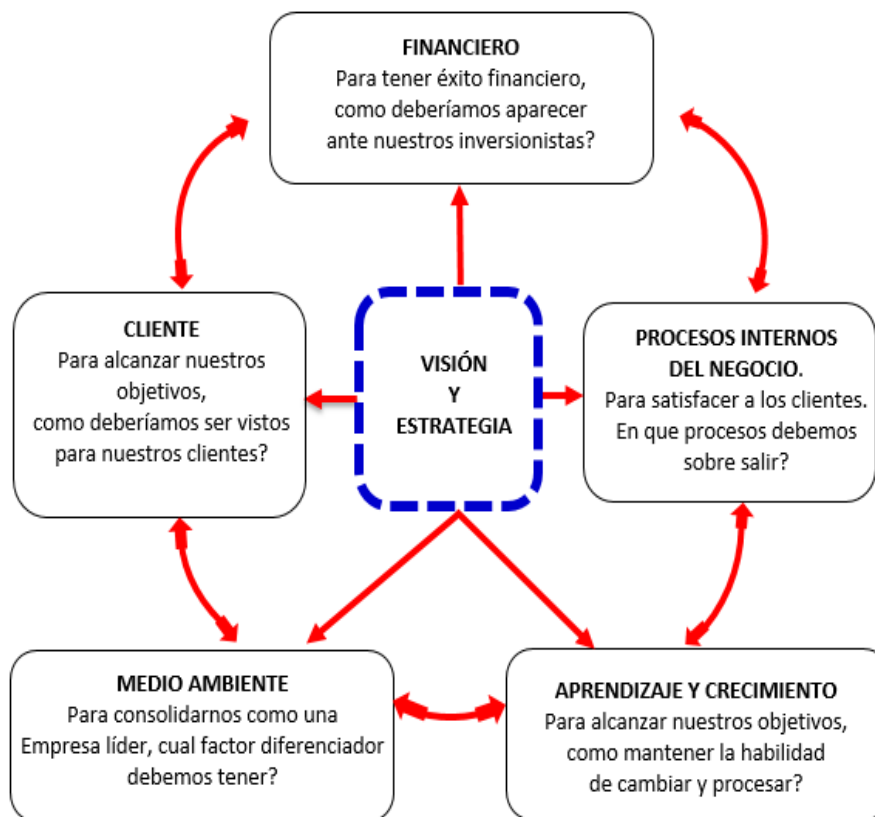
FINANCIERO
Para tener éxito financiero, como deberíamos aparecer ante nuestros inversionistas?

CLIENTE
Para alcanzar nuestros objetivos, como deberíamos ser vistos para nuestros clientes?

VISIÓN
Y
ESTRATEGIA

PROCESOS INTERNOS DEL NEGOCIO.
Para satisfacer a los clientes. En que procesos debemos sobre salir?

MEDIO AMBIENTE
Para consolidarnos como una Empresa líder, cual factor diferenciador debemos tener?

APRENDIZAJE Y CRECIMIENTO
Para alcanzar nuestros objetivos, como mantener la habilidad de cambiar y procesar?